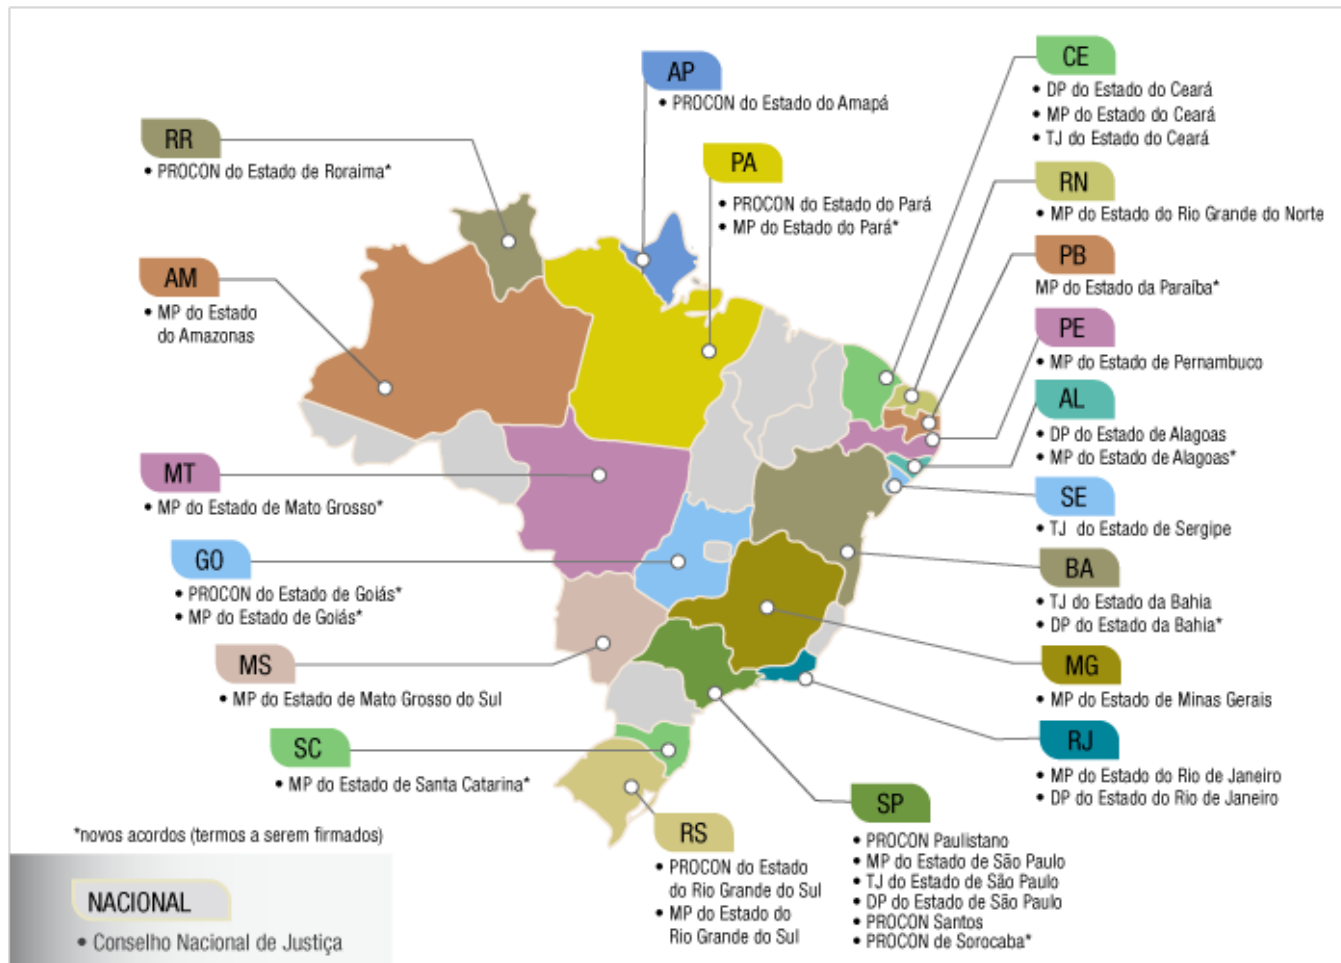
AP
• PROCON do Estado do Amapá

RR
• PROCON do Estado de Roraima*

PA
• PROCON do Estado do Pará
• MP do Estado do Pará*

AM
• MP do Estado do Amazonas

MT
• MP do Estado de Mato Grosso*

GO
• PROCON do Estado de Goiás*
• MP do Estado de Goiás*

MS
• MP do Estado de Mato Grosso do Sul

SC
• MP do Estado de Santa Catarina*

*novos acordos (termos a serem firmados)

NACIONAL
• Conselho Nacional de Justiça

RS
• PROCON do Estado do Rio Grande do Sul
• MP do Estado do Rio Grande do Sul

SP
• PROCON Paulistano
• MP do Estado de São Paulo
• TJ do Estado de São Paulo
• DP do Estado de São Paulo
• PROCON Santos
• PROCON de Sorocaba*

CE
• DP do Estado do Ceará
• MP do Estado do Ceará
• TJ do Estado do Ceará

RN
• MP do Estado do Rio Grande do Norte

PB
MP do Estado da Paraíba*

PE
• MP do Estado de Pernambuco

AL
• DP do Estado de Alagoas
• MP do Estado de Alagoas*

SE
• TJ do Estado de Sergipe

BA
• TJ do Estado da Bahia
• DP do Estado da Bahia*

MG
• MP do Estado de Minas Gerais

RJ
• MP do Estado do Rio de Janeiro
• DP do Estado do Rio de Janeiro